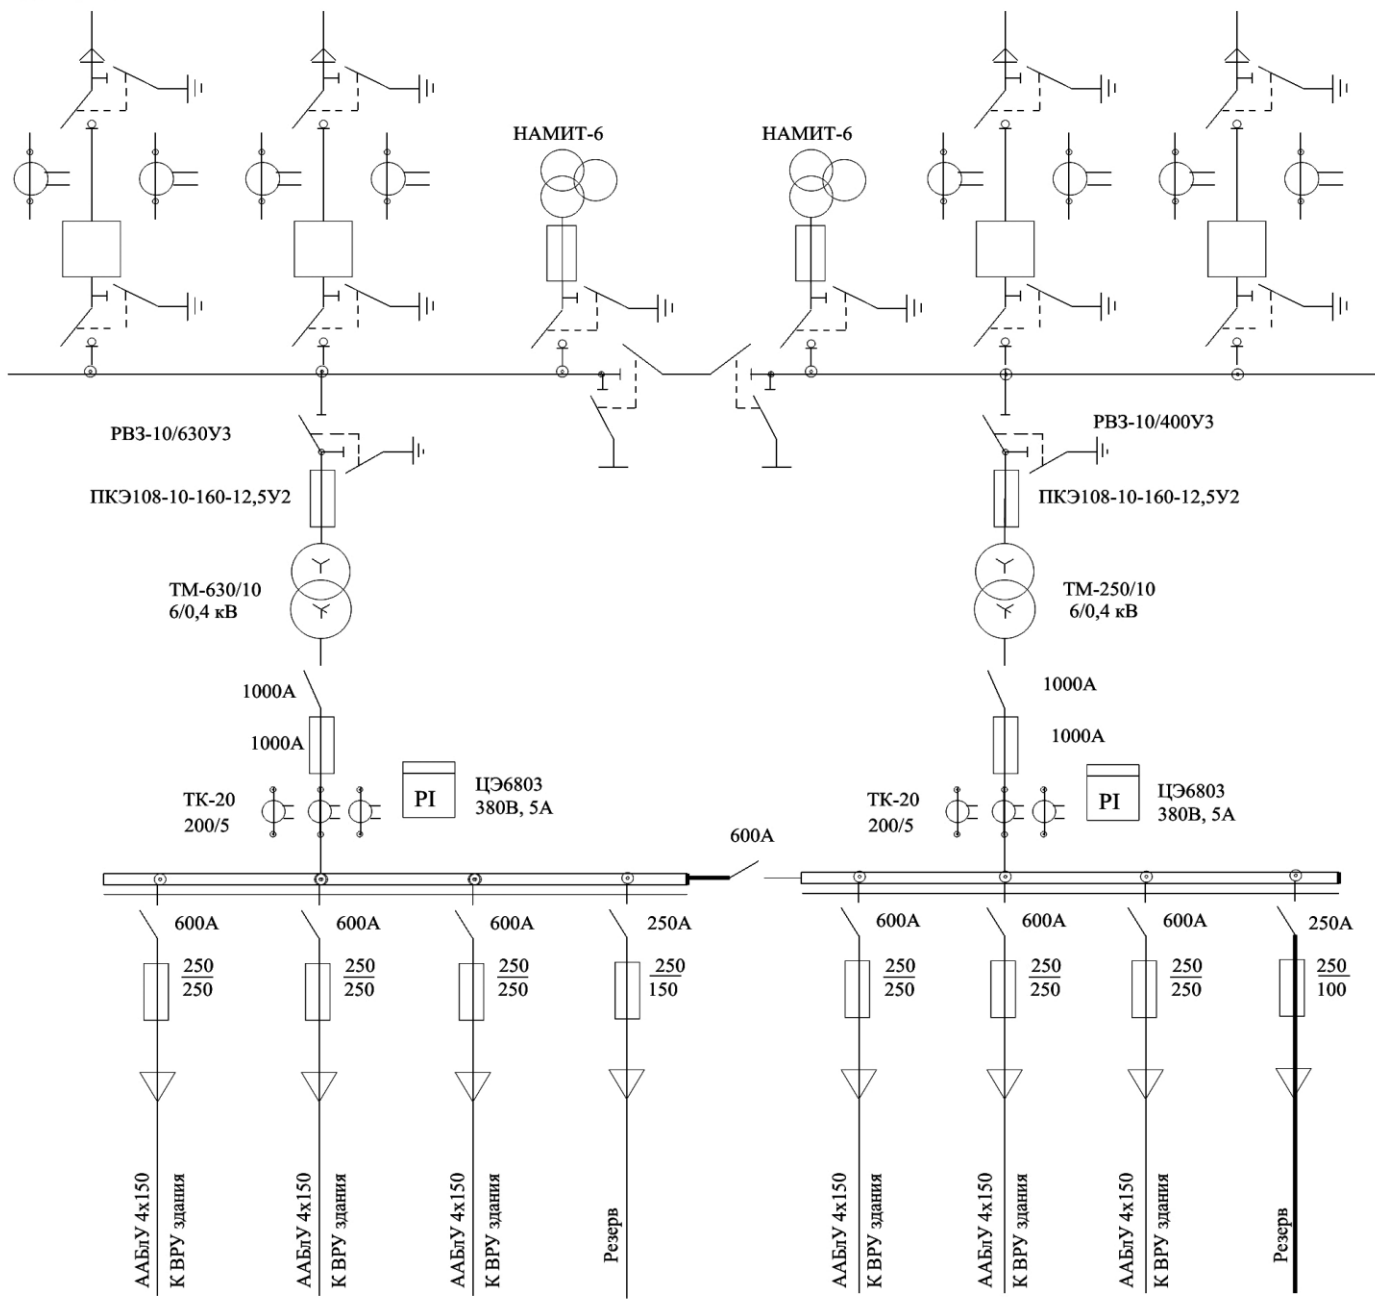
НАМИТ-6

НАМИТ-6

РВЗ-10/630У3

ПКЭ108-10-160-12,5У2

ТМ-630/10
6/0,4 кВ

1000А

1000А

ТК-20
200/5

PI

ЦЭ6803
380В, 5А

РВЗ-10/400У3

ПКЭ108-10-160-12,5У2

ТМ-250/10
6/0,4 кВ

1000А

1000А

ТК-20
200/5

PI

ЦЭ6803
380В, 5А

600А

600А
$\frac{250}{250}$

600А
$\frac{250}{250}$

600А
$\frac{250}{250}$

250А
$\frac{250}{150}$

600А
$\frac{250}{250}$

600А
$\frac{250}{250}$

600А
$\frac{250}{250}$

250А
$\frac{250}{100}$

ААБлУ 4х150
К ВРУ здания

ААБлУ 4х150
К ВРУ здания

ААБлУ 4х150
К ВРУ здания

Резерв

ААБлУ 4х150
К ВРУ здания

ААБлУ 4х150
К ВРУ здания

ААБлУ 4х150
К ВРУ здания

Резерв